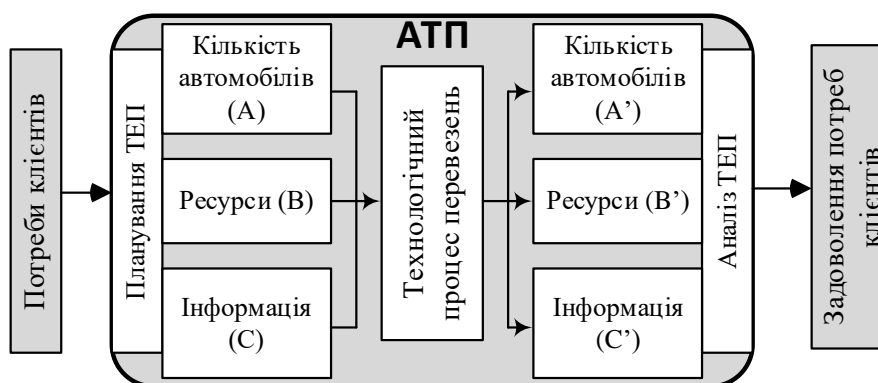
Потреби клієнтів

АТП

Планування ТЕП

Кількість автомобілів (А)

Ресурси (В)

Інформація (С)

Технологічний процес перевезень

Кількість автомобілів (А')

Ресурси (В')

Інформація (С')

Аналіз ТЕП

Задоволення потреб клієнтів